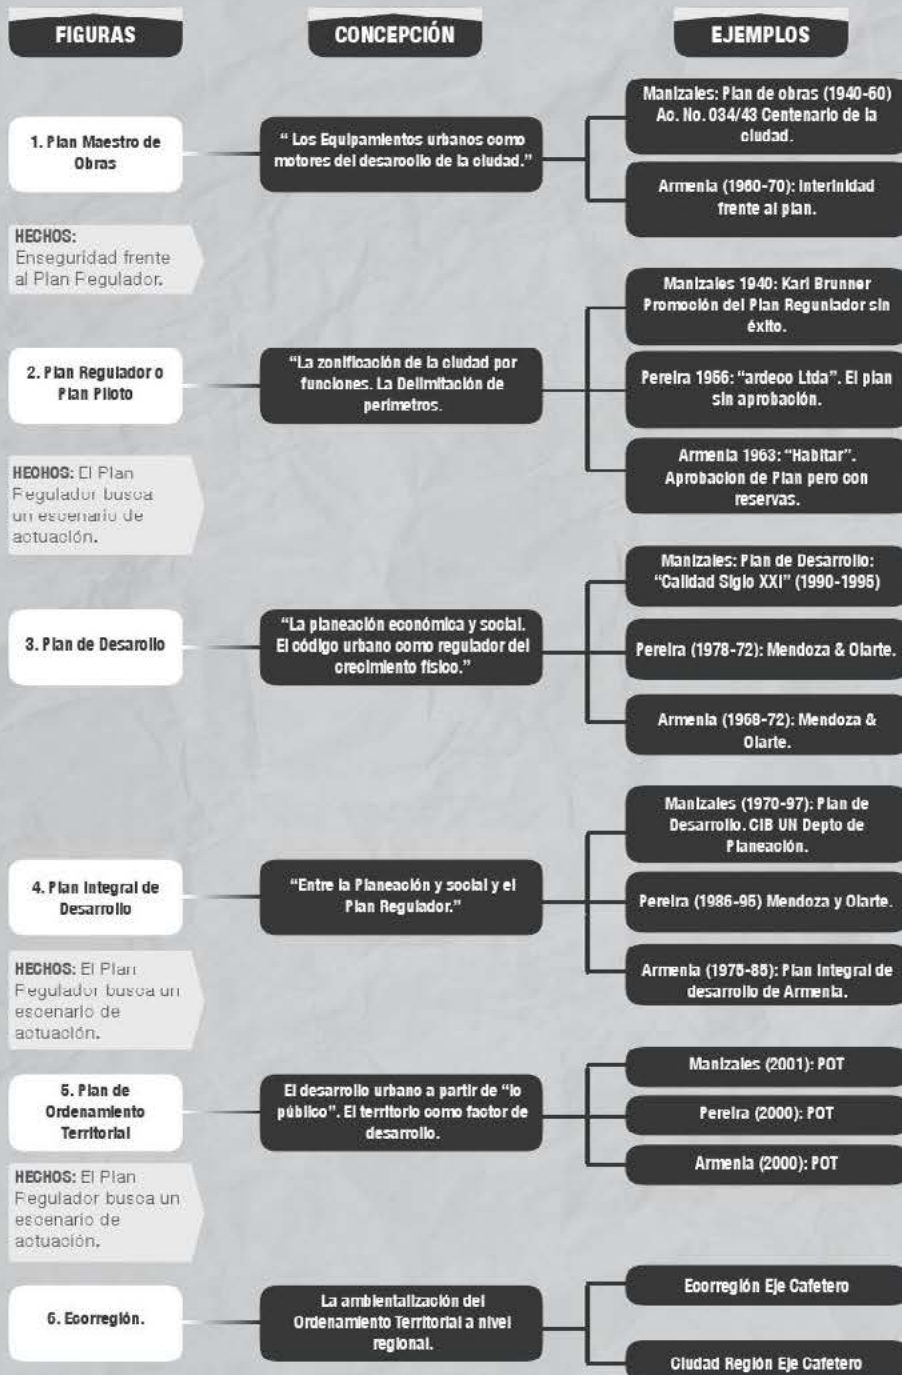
FIGURAS

CONCEPCIÓN

EJEMPLOS

1. Plan Maestro de Obras

" Los Equipamientos urbanos como motores del desaroollo de la ciudad."

Manizales: Plan de obras (1940-60) Ac. No. 034/43 Centenario de la ciudad.

Armenia (1960-70): Interinidad frente al plan.

HECHOS: Enseguridad frente al Plan Fegulador.

2. Plan Regulador o Plan Piloto

"La zonificación de la ciudad por funciones. La Delimitación de perimetros.

Manizales 1940: Karl Brunner Promoción del Plan Regunlador sin éxito.

Pereira 1966: "ardeco Ltda". El plan sin aprobación.

Armenia 1963: "Habitar". Aprobacion de Plan pero con reservas.

HECHOS: El Plan Fegulador busca un escenario de actuación.

3. Plan de Desarollo

"La planeación económica y social. El código urbano como regulador del crecimiento físico."

Manizales: Plan de Desarrollo: "Calidad Siglo XXI" (1990-1995)

Pereira (1978-72): Mendoza & Olarte.

Armenia (1968-72): Mendoza & Olarte.

4. Plan Integral de Desarrollo

"Entre la Planeación y social y el Plan Regulador."

Manizales (1970-97): Plan de Desarrollo. CIB UN Depto de Planeación.

Pereira (1986-95) Mendoza y Olarte.

Armenia (1976-86): Plan Integral de desarrollo de Armenia.

HECHOS: El Plan Fegulador busca un escenario de actuación.

5. Plan de Ordenamiento Territorial

El desarrollo urbano a partir de "lo público". El territorio como factor de desarrollo.

Manizales (2001): POT

Pereira (2000): POT

Armenia (2000): POT

HECHOS: El Plan Fegulador busca un escenario de actuación.

6. Ecorregión.

La ambientalización del Ordenamiento Territorial a nivel regional.

Ecorregión Eje Cafetero

Ciudad Región Eje Cafetero